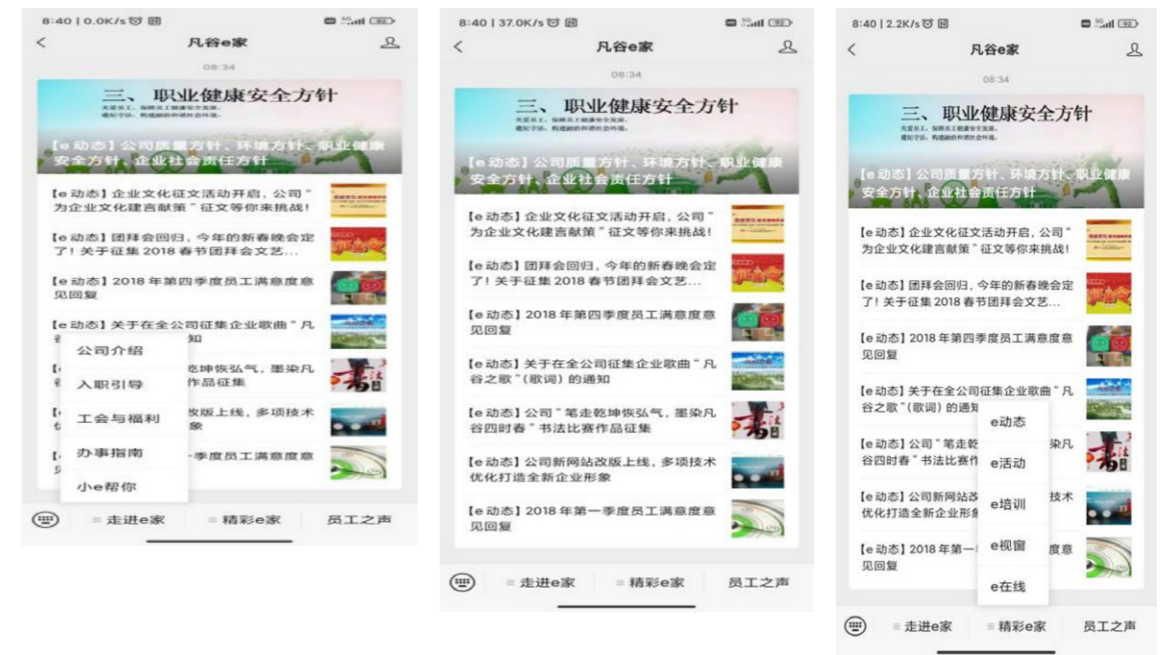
8:40 | 0.0K/s

凡谷e家

08:34

三、职业健康安全方针

【e动态】公司质量方针、环境方针、职业健康安全方针、企业社会责任方针

【e动态】企业文化征文活动开启，公司"为企业文化建言献策"征文等你来挑战！

【e动态】团拜会回归，今年的新春晚会定了！关于征集2018春节团拜会文艺...

【e动态】2018年第四季度员工满意度意见回复

【e动态】关于在全公司征集企业歌曲"凡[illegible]知

公司介绍

入职引导

工会与福利

办事指南

小e帮你

乾坤恢弘气，墨染凡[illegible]作品征集

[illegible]改版上线，多项技术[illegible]象

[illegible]季度员工满意度意

≡ 走进e家　≡ 精彩e家　员工之声

8:40 | 37.0K/s

凡谷e家

08:34

三、职业健康安全方针

【e动态】公司质量方针、环境方针、职业健康安全方针、企业社会责任方针

【e动态】企业文化征文活动开启，公司"为企业文化建言献策"征文等你来挑战！

【e动态】团拜会回归，今年的新春晚会定了！关于征集2018春节团拜会文艺...

【e动态】2018年第四季度员工满意度意见回复

【e动态】关于在全公司征集企业歌曲"凡谷之歌"（歌词）的通知

【e动态】公司"笔走乾坤恢弘气，墨染凡谷四时春"书法比赛作品征集

【e动态】公司新网站改版上线，多项技术优化打造全新企业形象

【e动态】2018年第一季度员工满意度意见回复

≡ 走进e家　≡ 精彩e家　员工之声

8:40 | 2.2K/s

凡谷e家

08:34

三、职业健康安全方针

【e动态】公司质量方针、环境方针、职业健康安全方针、企业社会责任方针

【e动态】企业文化征文活动开启，公司"为企业文化建言献策"征文等你来挑战！

【e动态】团拜会回归，今年的新春晚会定了！关于征集2018春节团拜会文艺...

【e动态】2018年第四季度员工满意度意见回复

【e动态】关于在全公司征集企业歌曲"凡谷之歌"（歌词）的通知

【e动态】公司"笔走乾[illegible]墨染凡谷四时春"书法比赛作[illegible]

【e动态】公司新网站改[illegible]技术优化打造全新企业形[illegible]

【e动态】2018年第一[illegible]度意见回复

e动态

e活动

e培训

e视窗

e在线

≡ 走进e家　≡ 精彩e家　员工之声